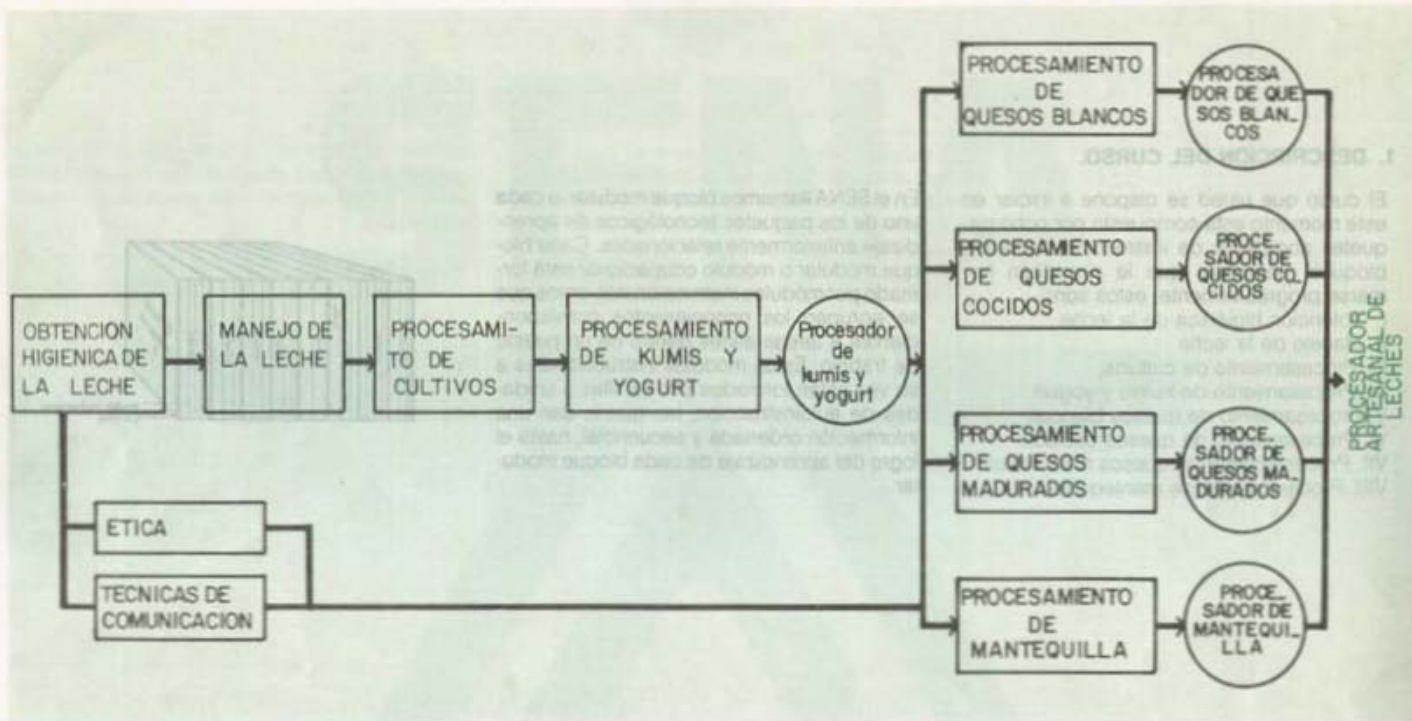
OBTENCION HIGIENICA DE LA LECHE

MANEJO DE LA LECHE

PROCESAMITO DE CULTIVOS

PROCESAMIENTO DE KUMIS Y YOGURT

Procesador de kumis y yogurt

ETICA

TECNICAS DE COMUNICACION

PROCESAMIENTO DE QUESOS BLANCOS

PROCESADOR DE QUESOS BLANCOS

PROCESAMIENTO DE QUESOS COCIDOS

PROCESADOR DE QUESOS COCIDOS

PROCESAMIENTO DE QUESOS MADURADOS

PROCESADOR DE QUESOS MADURADOS

PROCESAMIENTO DE MANTEQUILLA

PROCESADOR DE MANTEQUILLA

PROCESADOR ARTESANAL DE LECHES

En el SENA llamamos bloque modular a cada uno de los paquetes tecnológicos de aprendizaje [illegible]. Cada bloque modular o módulo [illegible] está formado por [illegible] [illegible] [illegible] información ordenada y secuencial, hasta el logro del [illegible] de cada bloque modular.

1. DESCRIPCION DEL CURSO.

El curso que usted se dispone a iniciar en este momento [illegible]